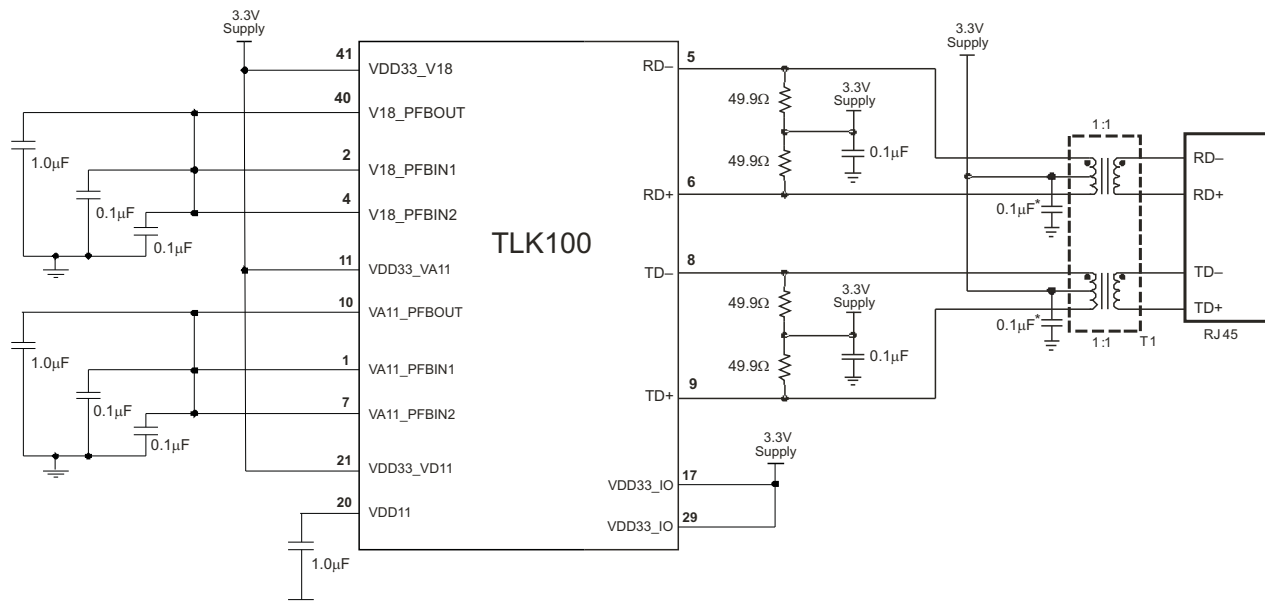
3.3V
Supply

41 VDD33_V18
40 V18_PFBOUT
1.0μF
2 V18_PFBIN1
0.1μF
4 V18_PFBIN2
0.1μF
TLK100
11 VDD33_VA11
10 VA11_PFBOUT
1.0μF
1 VA11_PFBIN1
0.1μF
7 VA11_PFBIN2
0.1μF
21 VDD33_VD11
20 VDD11
1.0μF

RD– 5
49.9Ω
3.3V
Supply
0.1μF
49.9Ω
RD+ 6
TD– 8
49.9Ω
3.3V
Supply
49.9Ω
0.1μF
TD+ 9

3.3V
Supply
VDD33_IO 17
VDD33_IO 29

3.3V
Supply
1:1
0.1μF*
0.1μF*
1:1
T1
RD–
RD+
TD–
TD+
RJ45